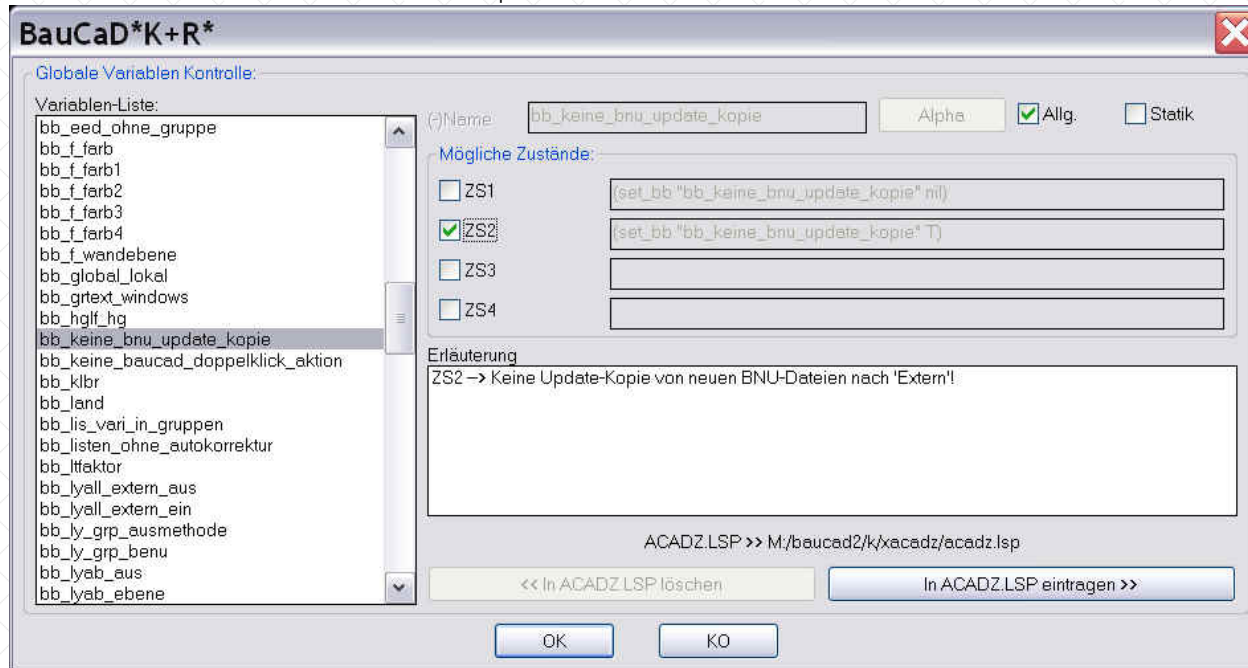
BauCaD*K+R*

Globale Variablen Kontrolle:

Variablen-Liste:
bb_eed_ohne_gruppe
bb_f_farb
bb_f_farb1
bb_f_farb2
bb_f_farb3
bb_f_farb4
bb_f_wandebene
bb_global_lokal
bb_grtext_windows
bb_hglf_hg
bb_keine_bnu_update_kopie
bb_keine_baucad_doppelklick_aktion
bb_klbr
bb_land
bb_lis_vari_in_gruppen
bb_listen_ohne_autokorrektur
bb_ltfaktor
bb_lyall_extern_aus
bb_lyall_extern_ein
bb_ly_grp_ausmethode
bb_ly_grp_benu
bb_lyab_aus
bb_lyab_ebene

(-)Name bb_keine_bnu_update_kopie Alpha Allg. Statik

Mögliche Zustände:
ZS1 (set_bb "bb_keine_bnu_update_kopie" nil)
ZS2 (set_bb "bb_keine_bnu_update_kopie" T)
ZS3
ZS4

Erläuterung
ZS2 --> Keine Update-Kopie von neuen BNU-Dateien nach 'Extern'!

ACADZ.LSP >> M:/baucad2/k/xacadz/acadz.lsp

<< In ACADZ.LSP löschen
In ACADZ.LSP eintragen >>

OK
KO